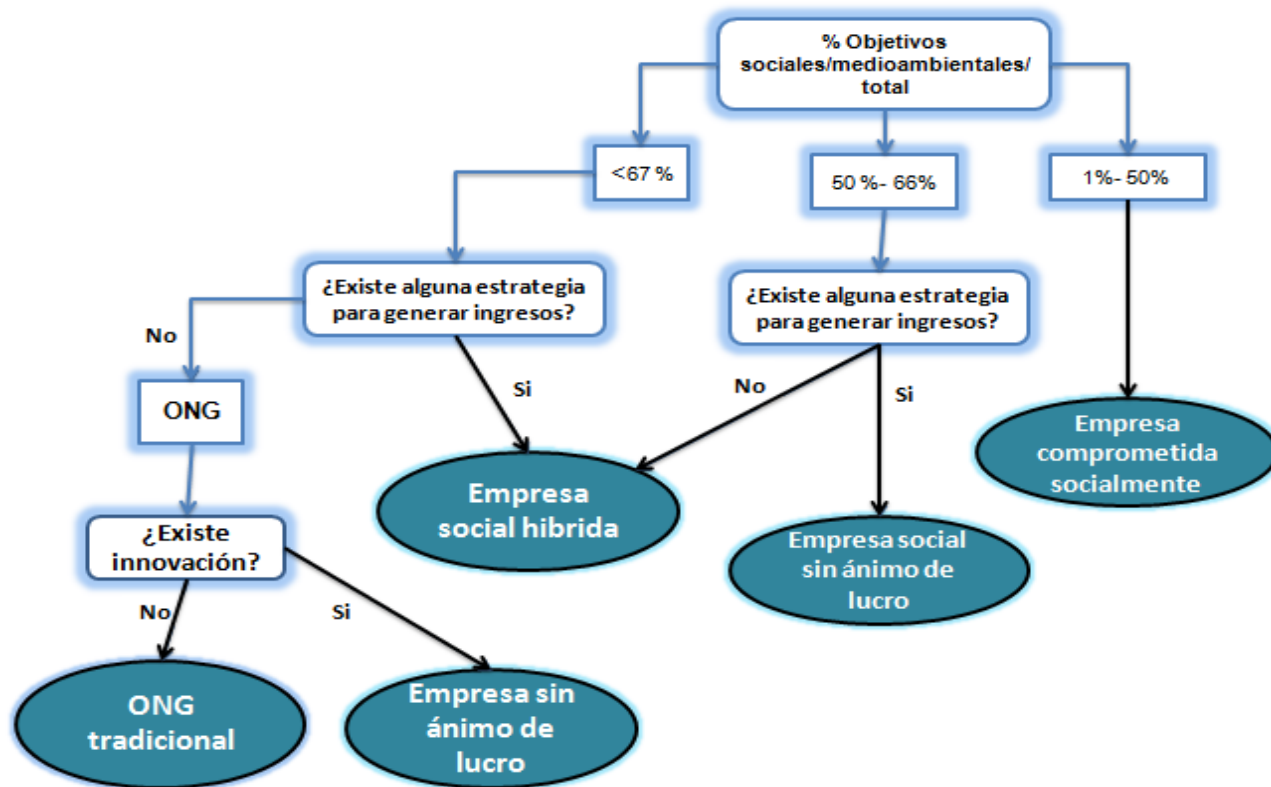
% Objetivos sociales/medioambientales/ total

<67 %

50 %- 66%

1%- 50%

¿Existe alguna estrategia para generar ingresos?

¿Existe alguna estrategia para generar ingresos?

No

Si

No

Si

ONG

Empresa comprometida socialmente

Empresa social hibrida

Empresa social sin ánimo de lucro

¿Existe innovación?

No

Si

ONG tradicional

Empresa sin ánimo de lucro